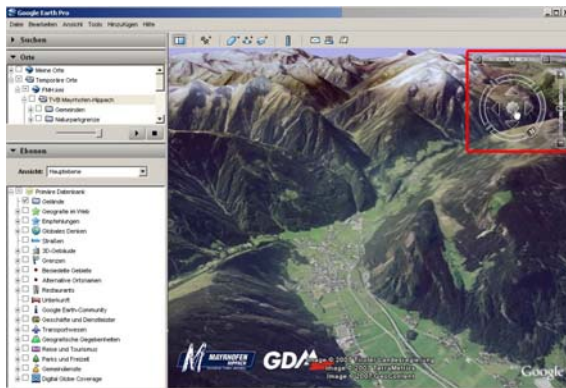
Google Earth Pro

Datei Bearbeiten Ansicht Tools Hinzufügen Hilfe

▸ Suchen

▾ Orte

Meine Orte
Temporäre Orte
FM-kmz
TVB Mayrhofen-Hippach
Gemeinden
Naturparkgrenze

▾ Ebenen

Ansicht: Hauptebene

Primäre Datenbank
Gelände
Geografie im Web
Empfehlungen
Globales Denken
Straßen
3D-Gebäude
Grenzen
Besiedelte Gebiete
Alternative Ortsnamen
Restaurants
Unterkunft
Google Earth-Community
Geschäfte und Dienstleister
Transportwesen
Geografische Gegebenheiten
Reise und Tourismus
Parks und Freizeit
Gemeindeinfos
Digital Globe Coverage

MAYRHOFEN HIPPACH

GDA

Image © 2008 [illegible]
Image © 2008 TerraMetrics
Image © 2008 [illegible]

Google